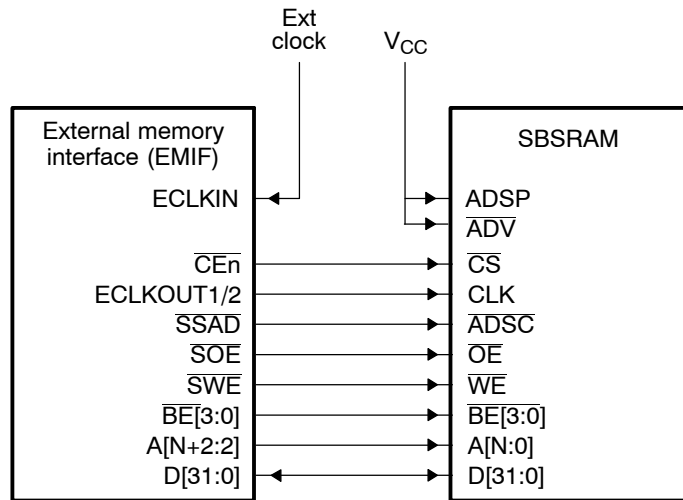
Ext clock

$V_{CC}$

External memory interface (EMIF)

ECLKIN

$\overline{CEn}$

ECLKOUT1/2

$\overline{SSAD}$

$\overline{SOE}$

$\overline{SWE}$

$\overline{BE}[3:0]$

A[N+2:2]

D[31:0]

SBSRAM

ADSP

$\overline{ADV}$

$\overline{CS}$

CLK

$\overline{ADSC}$

$\overline{OE}$

$\overline{WE}$

$\overline{BE}[3:0]$

A[N:0]

D[31:0]